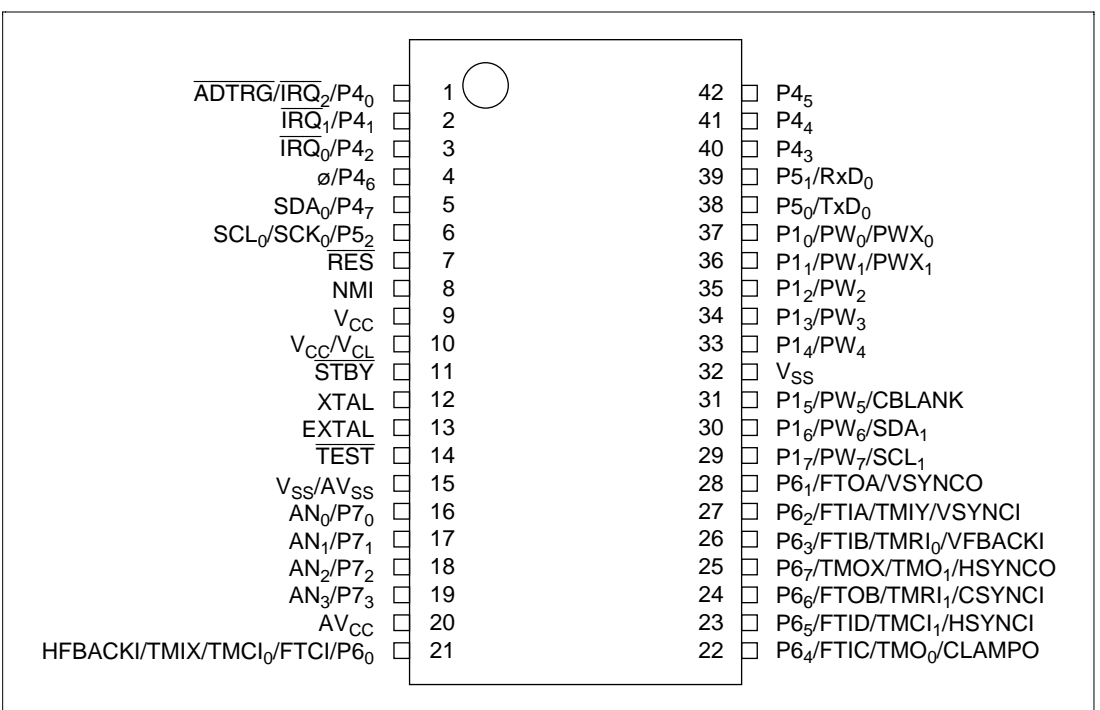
$\overline{ADTRG}$/$\overline{IRQ_2}$/$P4_0$ 1
$\overline{IRQ_1}$/$P4_1$ 2
$\overline{IRQ_0}$/$P4_2$ 3
ø/$P4_6$ 4
$SDA_0$/$P4_7$ 5
$SCL_0$/$SCK_0$/$P5_2$ 6
$\overline{RES}$ 7
NMI 8
$V_{CC}$ 9
$V_{CC}$/$V_{CL}$ 10
$\overline{STBY}$ 11
XTAL 12
EXTAL 13
$\overline{TEST}$ 14
$V_{SS}$/$AV_{SS}$ 15
$AN_0$/$P7_0$ 16
$AN_1$/$P7_1$ 17
$AN_2$/$P7_2$ 18
$AN_3$/$P7_3$ 19
$AV_{CC}$ 20
HFBACKI/TMIX/$TMCI_0$/FTCI/$P6_0$ 21

42 $P4_5$
41 $P4_4$
40 $P4_3$
39 $P5_1$/$RxD_0$
38 $P5_0$/$TxD_0$
37 $P1_0$/$PW_0$/$PWX_0$
36 $P1_1$/$PW_1$/$PWX_1$
35 $P1_2$/$PW_2$
34 $P1_3$/$PW_3$
33 $P1_4$/$PW_4$
32 $V_{SS}$
31 $P1_5$/$PW_5$/CBLANK
30 $P1_6$/$PW_6$/$SDA_1$
29 $P1_7$/$PW_7$/$SCL_1$
28 $P6_1$/FTOA/VSYNCO
27 $P6_2$/FTIA/TMIY/VSYNCI
26 $P6_3$/FTIB/$TMRI_0$/VFBACKI
25 $P6_7$/TMOX/$TMO_1$/HSYNCO
24 $P6_6$/FTOB/$TMRI_1$/CSYNCI
23 $P6_5$/FTID/$TMCI_1$/HSYNCI
22 $P6_4$/FTIC/$TMO_0$/CLAMPO